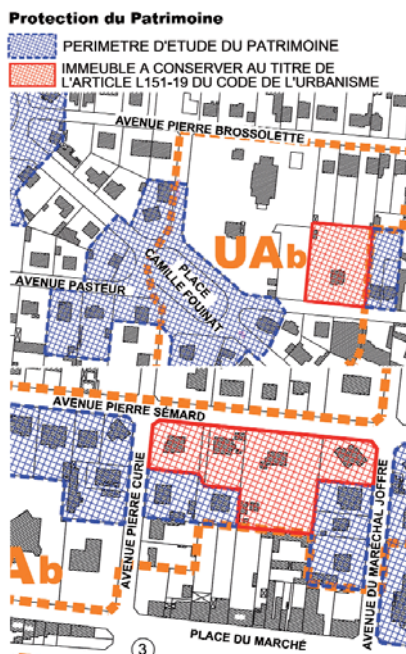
Protection du Patrimoine

PERIMETRE D'ETUDE DU PATRIMOINE

IMMEUBLE A CONSERVER AU TITRE DE L'ARTICLE L151-19 DU CODE DE L'URBANISME

AVENUE PIERRE BROSSOLETTE

PLACE CAMILLE FOUINAT

UAb

AVENUE PASTEUR

AVENUE PIERRE SEMARD

AVENUE PIERRE CURIE

Ab

AVENUE DU MARECHAL JOFFRE

PLACE DU MARCHÉ

3